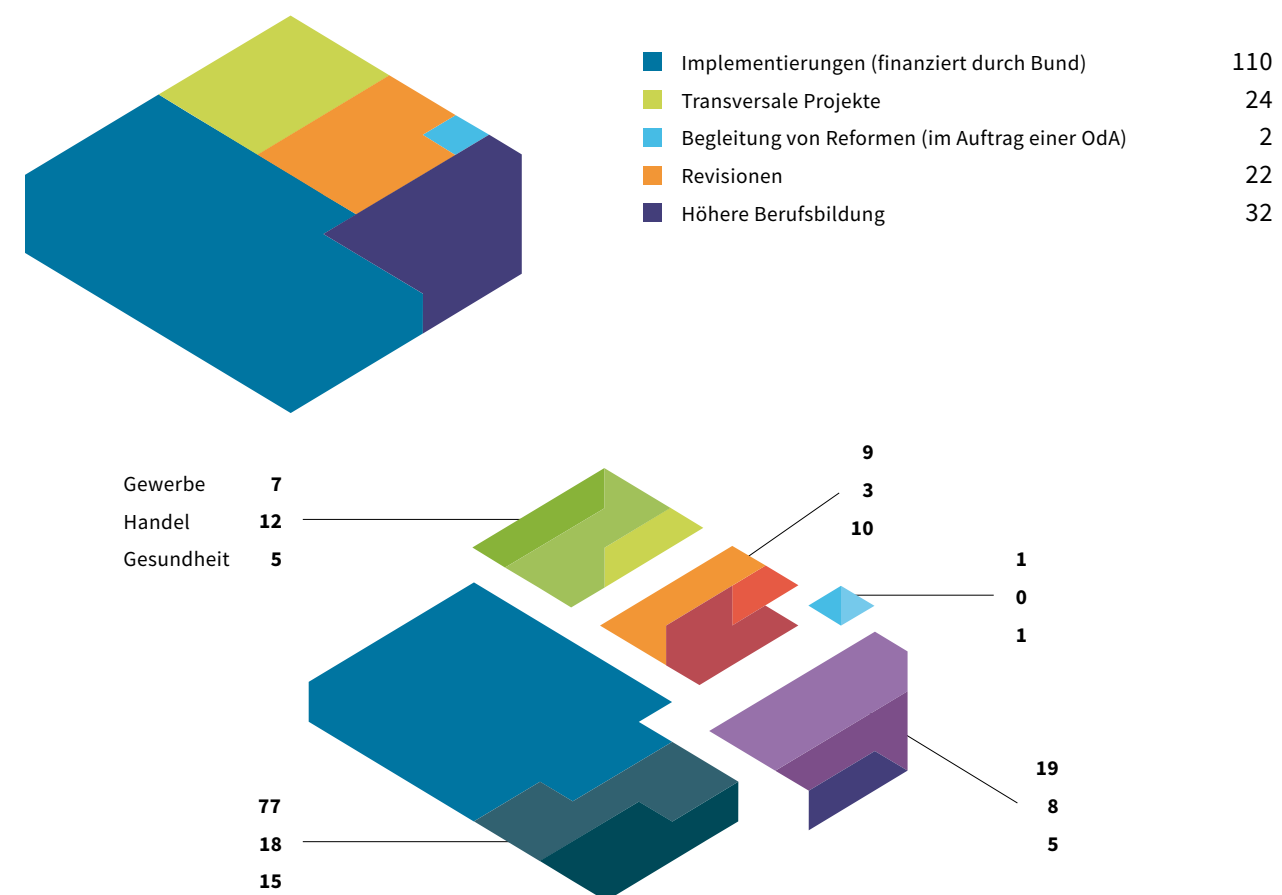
Implementierungen (finanziert durch Bund) 110
Transversale Projekte 24
Begleitung von Reformen (im Auftrag einer OdA) 2
Revisionen 22
Höhere Berufsbildung 32

Gewerbe 7
Handel 12
Gesundheit 5

9
3
10

1
0
1

19
8
5

77
18
15